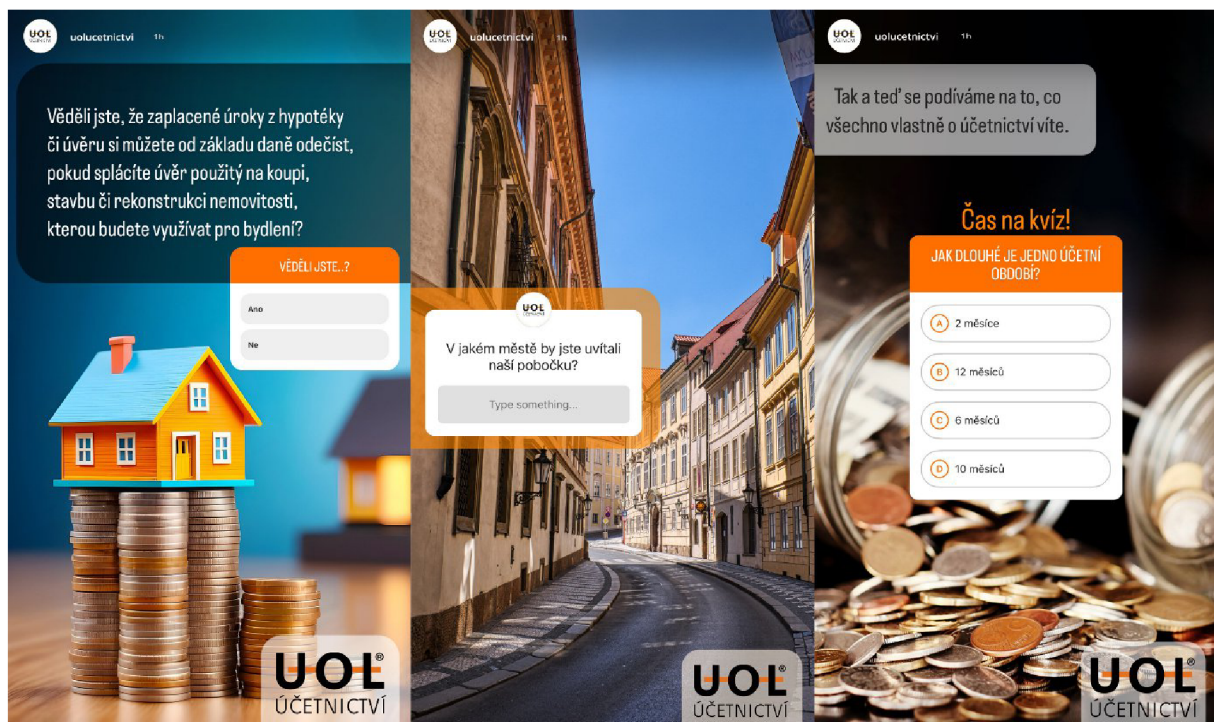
UOL uolucetnictvi 1h

Věděli jste, že zaplacené úroky z hypotéky či úvěru si můžete od základu daně odečíst, pokud splácíte úvěr použitý na koupi, stavbu či rekonstrukci nemovitosti, kterou budete využívat pro bydlení?

VĚDĚLI JSTE..?

Ano

Ne

UOL® ÚČETNICTVÍ

UOL uolucetnictvi 1h

UOL

V jakém městě by jste uvítali naší pobočku?

Type something...

UOL® ÚČETNICTVÍ

UOL uolucetnictvi 1h

Tak a teď se podíváme na to, co všechno vlastně o účetnictví víte.

Čas na kvíz!

JAK DLOUHÉ JE JEDNO ÚČETNÍ OBDOBÍ?

A 2 měsíce

B 12 měsíců

C 6 měsíců

D 10 měsíců

UOL® ÚČETNICTVÍ